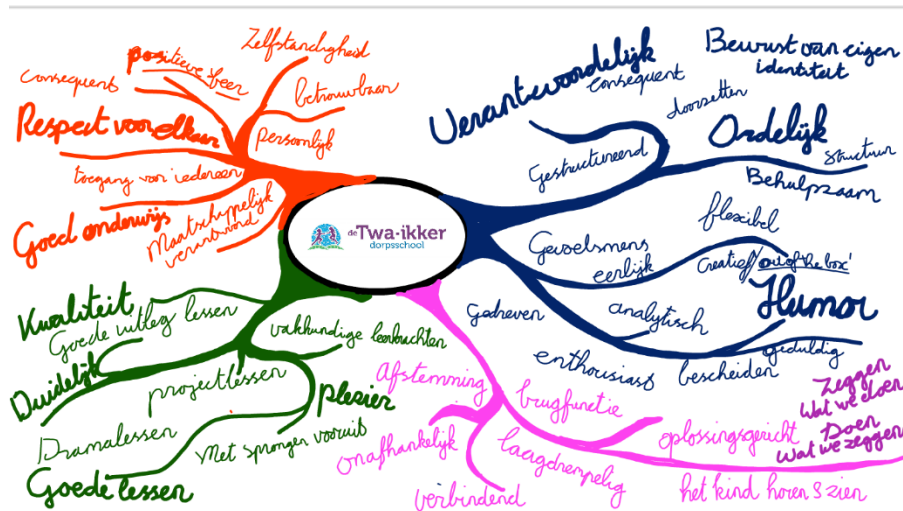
de Twa-ikker dorpsschool

Zelfstandigheid
positieve sfeer
Consequent
betrouwbaar
Respect voor elkaar
persoonlijk
toegang voor iedereen
Goed onderwijs
Maatschappelijk verantwoord

Verantwoordelijk
Bewust van eigen identiteit
consequent
doorzetten
Gestructureerd
Ordelijk
structuur
Behulpzaam
flexibel
Gevoelsmens
eerlijk
Creatief 'out of the box'
Humor
analytisch
Gedreven
geduldig
enthousiast
bescheiden

Kwaliteit
Goede uitleg lessen
vakkundige leerkrachten
Duidelijk
projectlessen
plezier
Dramalessen
Met sprongen vooruit
Goede lessen

Afstemming
brugfunctie
Zeggen wat we doen
Doen wat we zeggen
oplossingsgericht
laagdrempelig
onafhankelijk
verbindend
het kind horen & zien